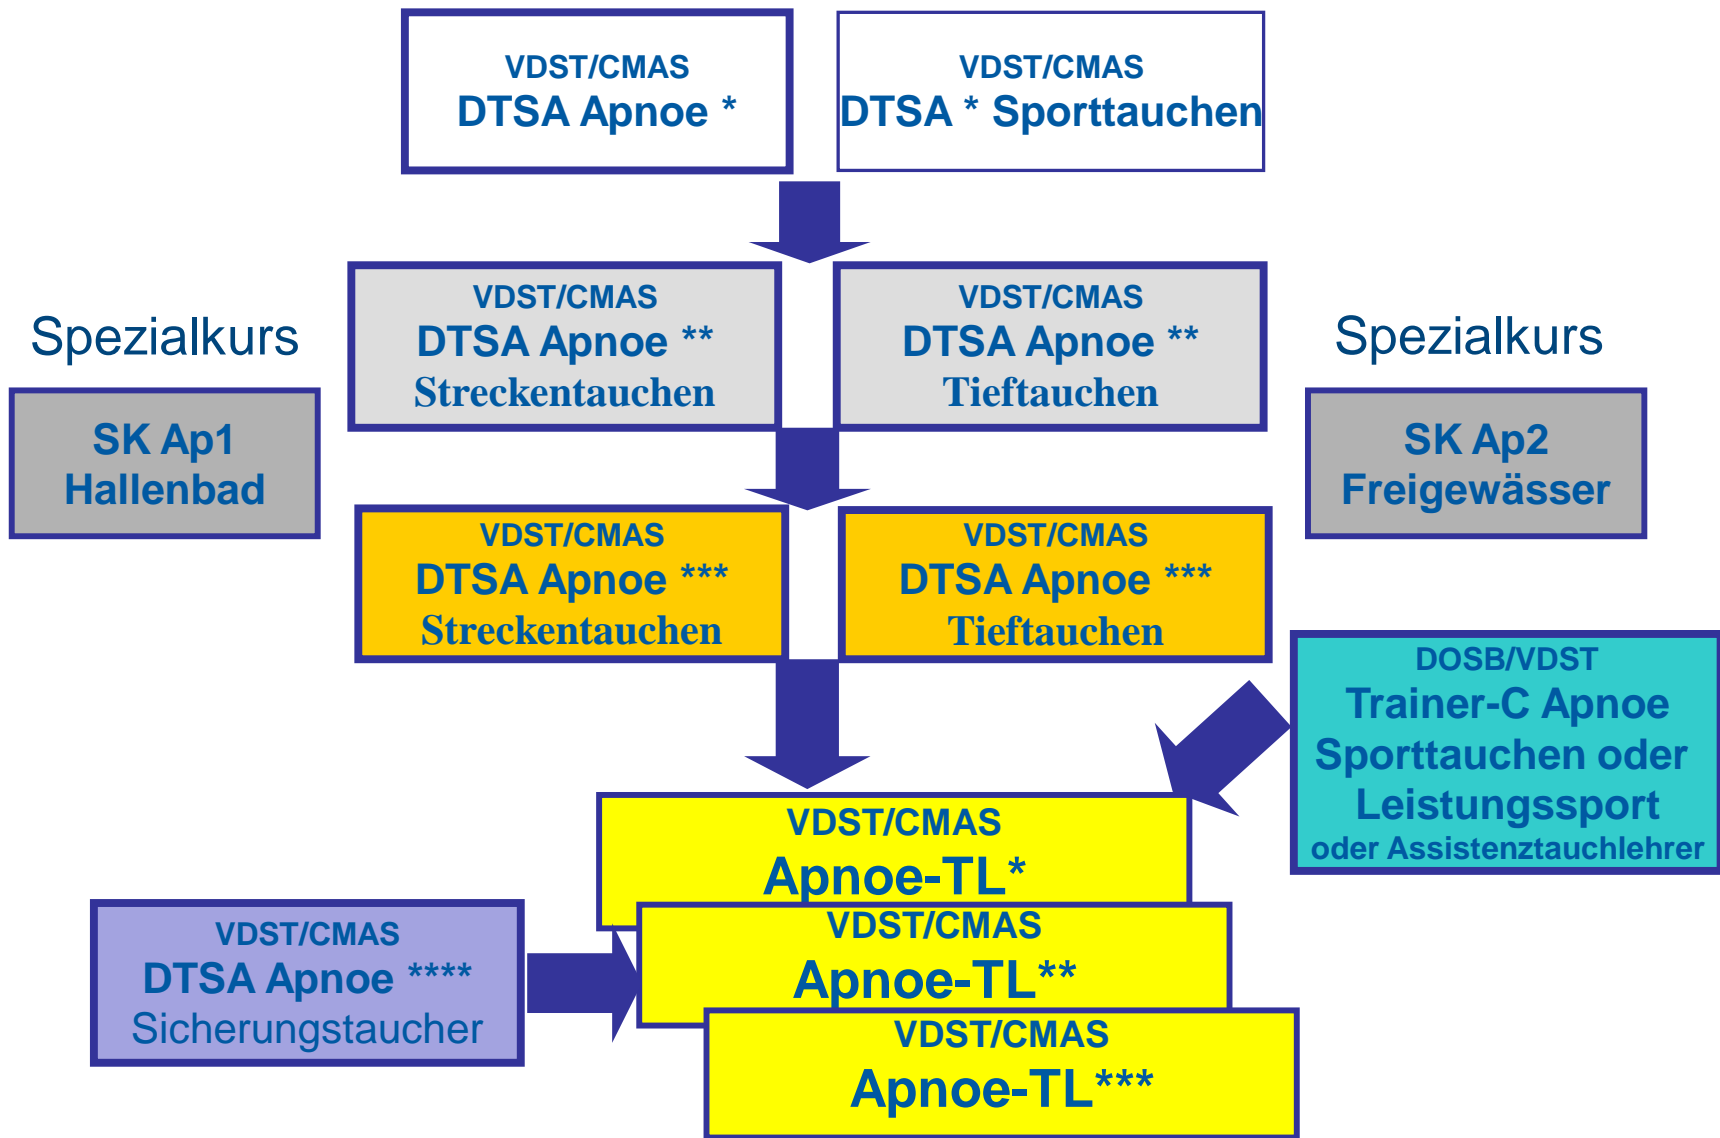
VDST/CMAS
DTSA Apnoe *

VDST/CMAS
DTSA * Sporttauchen

Spezialkurs

SK Ap1
Hallenbad

VDST/CMAS
DTSA Apnoe **
Streckentauchen

VDST/CMAS
DTSA Apnoe **
Tieftauchen

Spezialkurs

SK Ap2
Freigewässer

VDST/CMAS
DTSA Apnoe ***
Streckentauchen

VDST/CMAS
DTSA Apnoe ***
Tieftauchen

DOSB/VDST
Trainer-C Apnoe
Sporttauchen oder
Leistungssport
oder Assistenztauchlehrer

VDST/CMAS
Apnoe-TL*

VDST/CMAS
DTSA Apnoe ****
Sicherungstaucher

VDST/CMAS
Apnoe-TL**

VDST/CMAS
Apnoe-TL***